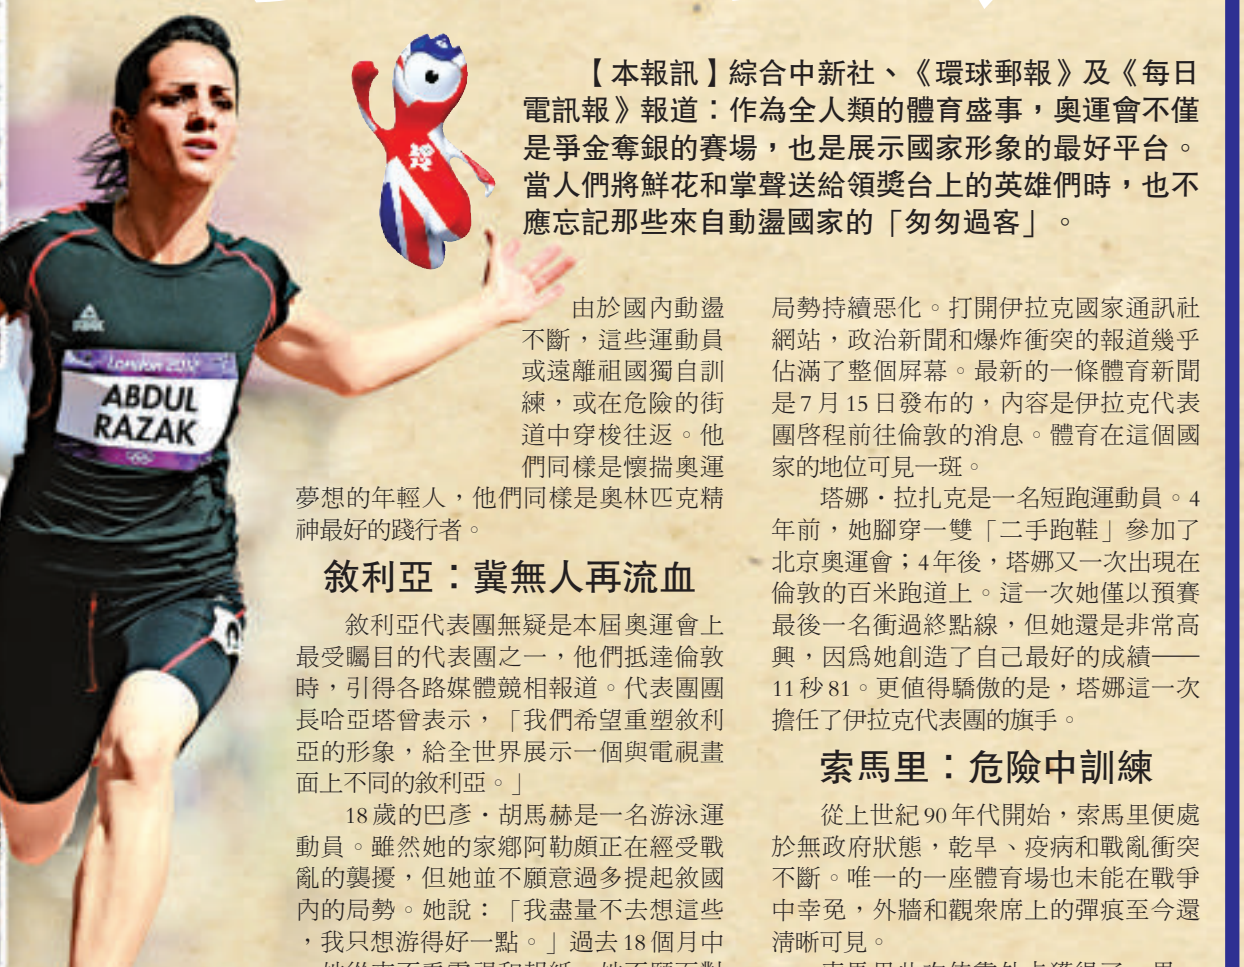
【本報訊】綜合中新社、《環球郵報》及《每日電訊報》報道：作為全人類的體育盛事，奧運會不僅是爭金奪銀的賽場，也是展示國家形象的最好平台。當人們將鮮花和掌聲送給領獎台上的英雄們時，也不應忘記那些來自動盪國家的「匆匆過客」。

London 2012
ABDUL
RAZAK

由於國內動盪不斷，這些運動員或遠離祖國獨自訓練，或在危險的街道中穿梭往返。他們同樣是懷揣奧運夢想的年輕人，他們同樣是奧林匹克精神最好的踐行者。

敘利亞：冀無人再流血

敘利亞代表團無疑是本屆奧運會上最受矚目的代表團之一，他們抵達倫敦時，引得各路媒體競相報道。代表團團長哈亞塔曾表示，「我們希望重塑敘利亞的形象，給全世界展示一個與電視畫面上不同的敘利亞。」

18歲的巴彥・胡馬赫是一名游泳運動員。雖然她的家鄉阿勒頗正在經受戰亂的襲擾，但她並不願意過多提起敘國內的局勢。她說：「我盡量不去想這些，我只想游得好一點。」過去18個月中

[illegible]

局勢持續惡化。打開伊拉克國家通訊社網站，政治新聞和爆炸衝突的報道幾乎佔滿了整個屏幕。最新的一條體育新聞是7月15日發布的，內容是伊拉克代表團啓程前往倫敦的消息。體育在這個國家的地位可見一斑。

塔娜・拉扎克是一名短跑運動員。4年前，她腳穿一雙「二手跑鞋」參加了北京奧運會；4年後，塔娜又一次出現在倫敦的百米跑道上。這一次她僅以預賽最後一名衝過終點線，但她還是非常高興，因爲她創造了自己最好的成績——11秒81。更值得驕傲的是，塔娜這一次擔任了伊拉克代表團的旗手。

索馬里：危險中訓練

從上世紀90年代開始，索馬里便處於無政府狀態，乾旱、疫病和戰亂衝突不斷。唯一的一座體育場也未能在戰爭中幸免，外牆和觀衆席上的彈痕至今還清晰可見。

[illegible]